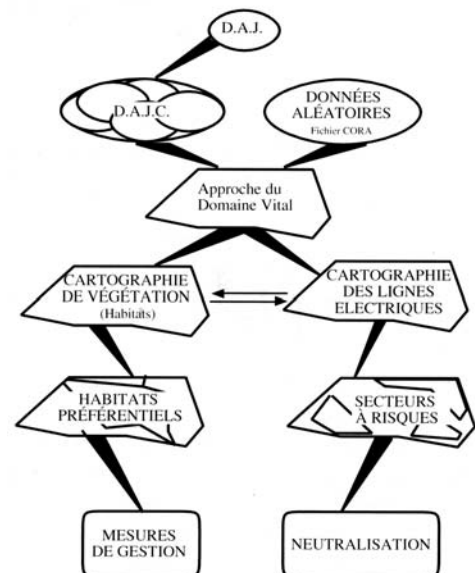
D.A.J.

D.A.J.C.

DONNÉES ALÉATOIRES
Fichier CORA

Approche du Domaine Vital

CARTOGRAPHIE DE VÉGÉTATION
(Habitats)

CARTOGRAPHIE DES LIGNES ELECTRIQUES

HABITATS PRÉFÉRENTIELS

SECTEURS À RISQUES

MESURES DE GESTION

NEUTRALISATION